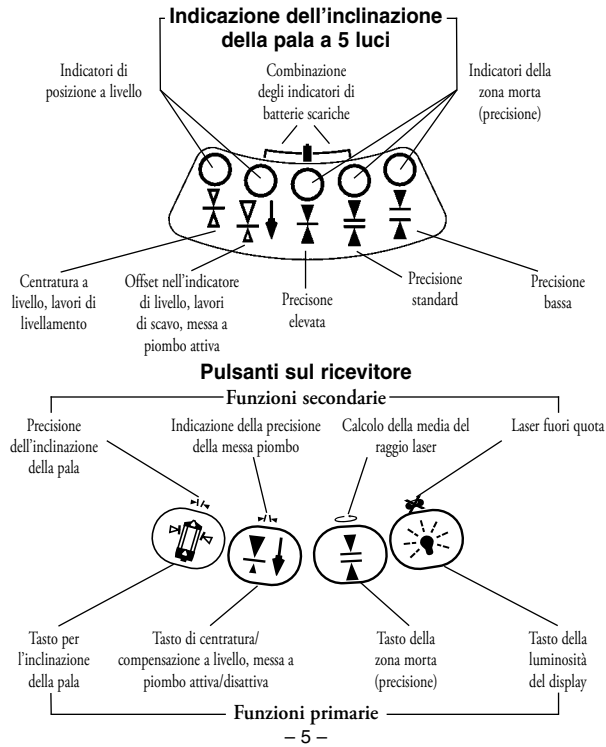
Indicazione dell'inclinazione della pala a 5 luci

Indicatori di posizione a livello

Combinazione degli indicatori di batterie scariche

Indicatori della zona morta (precisione)

Centratura a livello, lavori di livellamento

Offset nell'indicatore di livello, lavori di scavo, messa a piombo attiva

Precisone elevata

Precisione standard

Precisione bassa

Pulsanti sul ricevitore

Funzioni secondarie

Precisione dell'inclinazione della pala

Indicazione della precisione della messa piombo

Calcolo della media del raggio laser

Laser fuori quota

Tasto per l'inclinazione della pala

Tasto di centratura/ compensazione a livello, messa a piombo attiva/disattiva

Tasto della zona morta (precisione)

Tasto della luminosità del display

Funzioni primarie

– 5 –